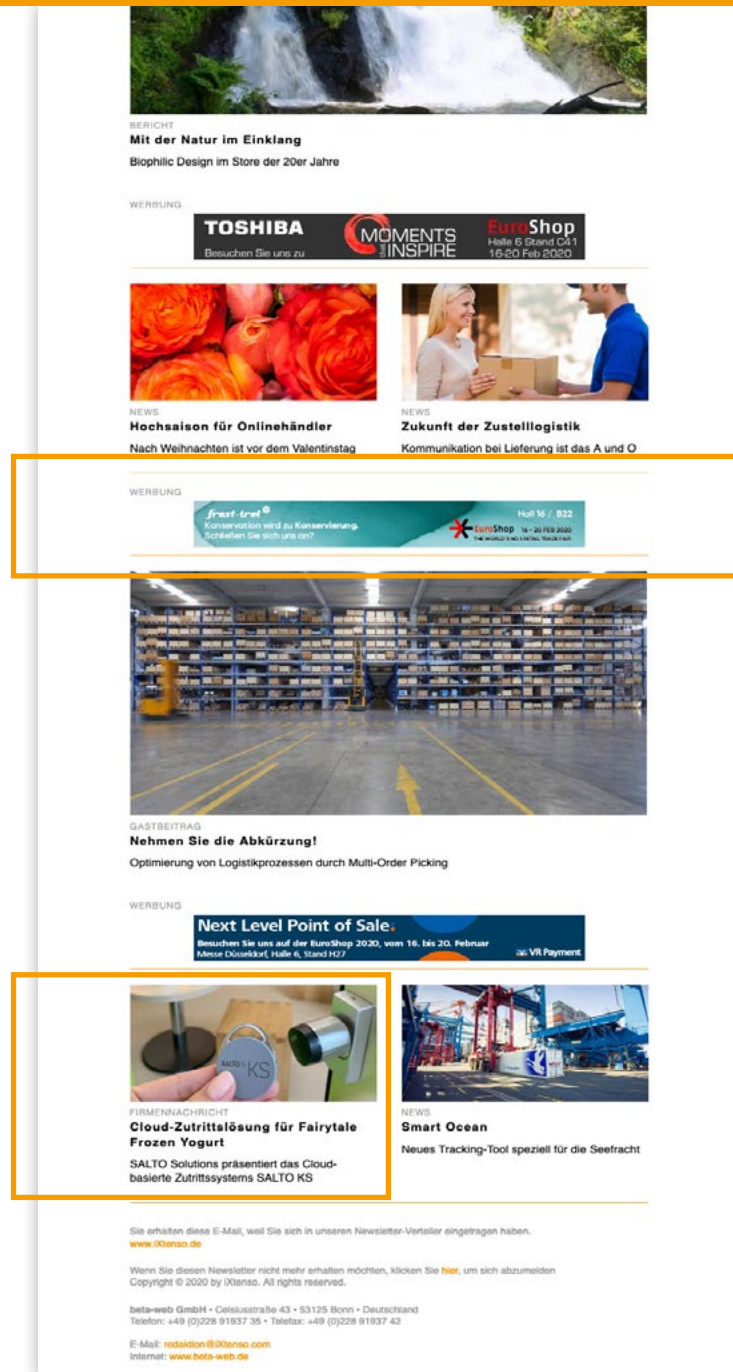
BERICHT
Mit der Natur im Einklang
Biophilic Design im Store der 20er Jahre

WERBUNG
TOSHIBA
Besuchen Sie uns zu
MOMENTS INSPIRE
EuroShop
Halle 6 Stand C41
16-20 Feb 2020

NEWS
Hochsaison für Onlinehändler
Nach Weihnachten ist vor dem Valentinstag

NEWS
Zukunft der Zustelllogistik
Kommunikation bei Lieferung ist das A und O

WERBUNG
frost-trol
Konservation wird zu Konservierung.
Schließen Sie sich uns an?
Hall 16 / B22
EuroShop 16 – 20 FEB 2020
THE WORLD'S NO.1 RETAIL TRADE FAIR

GASTBEITRAG
Nehmen Sie die Abkürzung!
Optimierung von Logistikprozessen durch Multi-Order Picking

WERBUNG
Next Level Point of Sale.
Besuchen Sie uns auf der EuroShop 2020, vom 16. bis 20. Februar
Messe Düsseldorf, Halle 6, Stand H27
VR Payment

SALTO KS

FIRMENNACHRICHT
Cloud-Zutrittslösung für Fairytale Frozen Yogurt
SALTO Solutions präsentiert das Cloud-basierte Zutrittssystems SALTO KS

NEWS
Smart Ocean
Neues Tracking-Tool speziell für die Seefracht

Sie erhalten diese E-Mail, weil Sie sich in unseren Newsletter-Verteiler eingetragen haben.
www.iXtenso.de

Wenn Sie diesen Newsletter nicht mehr erhalten möchten, klicken Sie hier, um sich abzumelden
Copyright © 2020 by iXtenso. All rights reserved.

beta-web GmbH • Celsiusstraße 43 • 53125 Bonn • Deutschland
Telefon: +49 (0)228 91937 35 • Telefax: +49 (0)228 91937 42

E-Mail: redaktion@iXtenso.com
Internet: www.beta-web.de